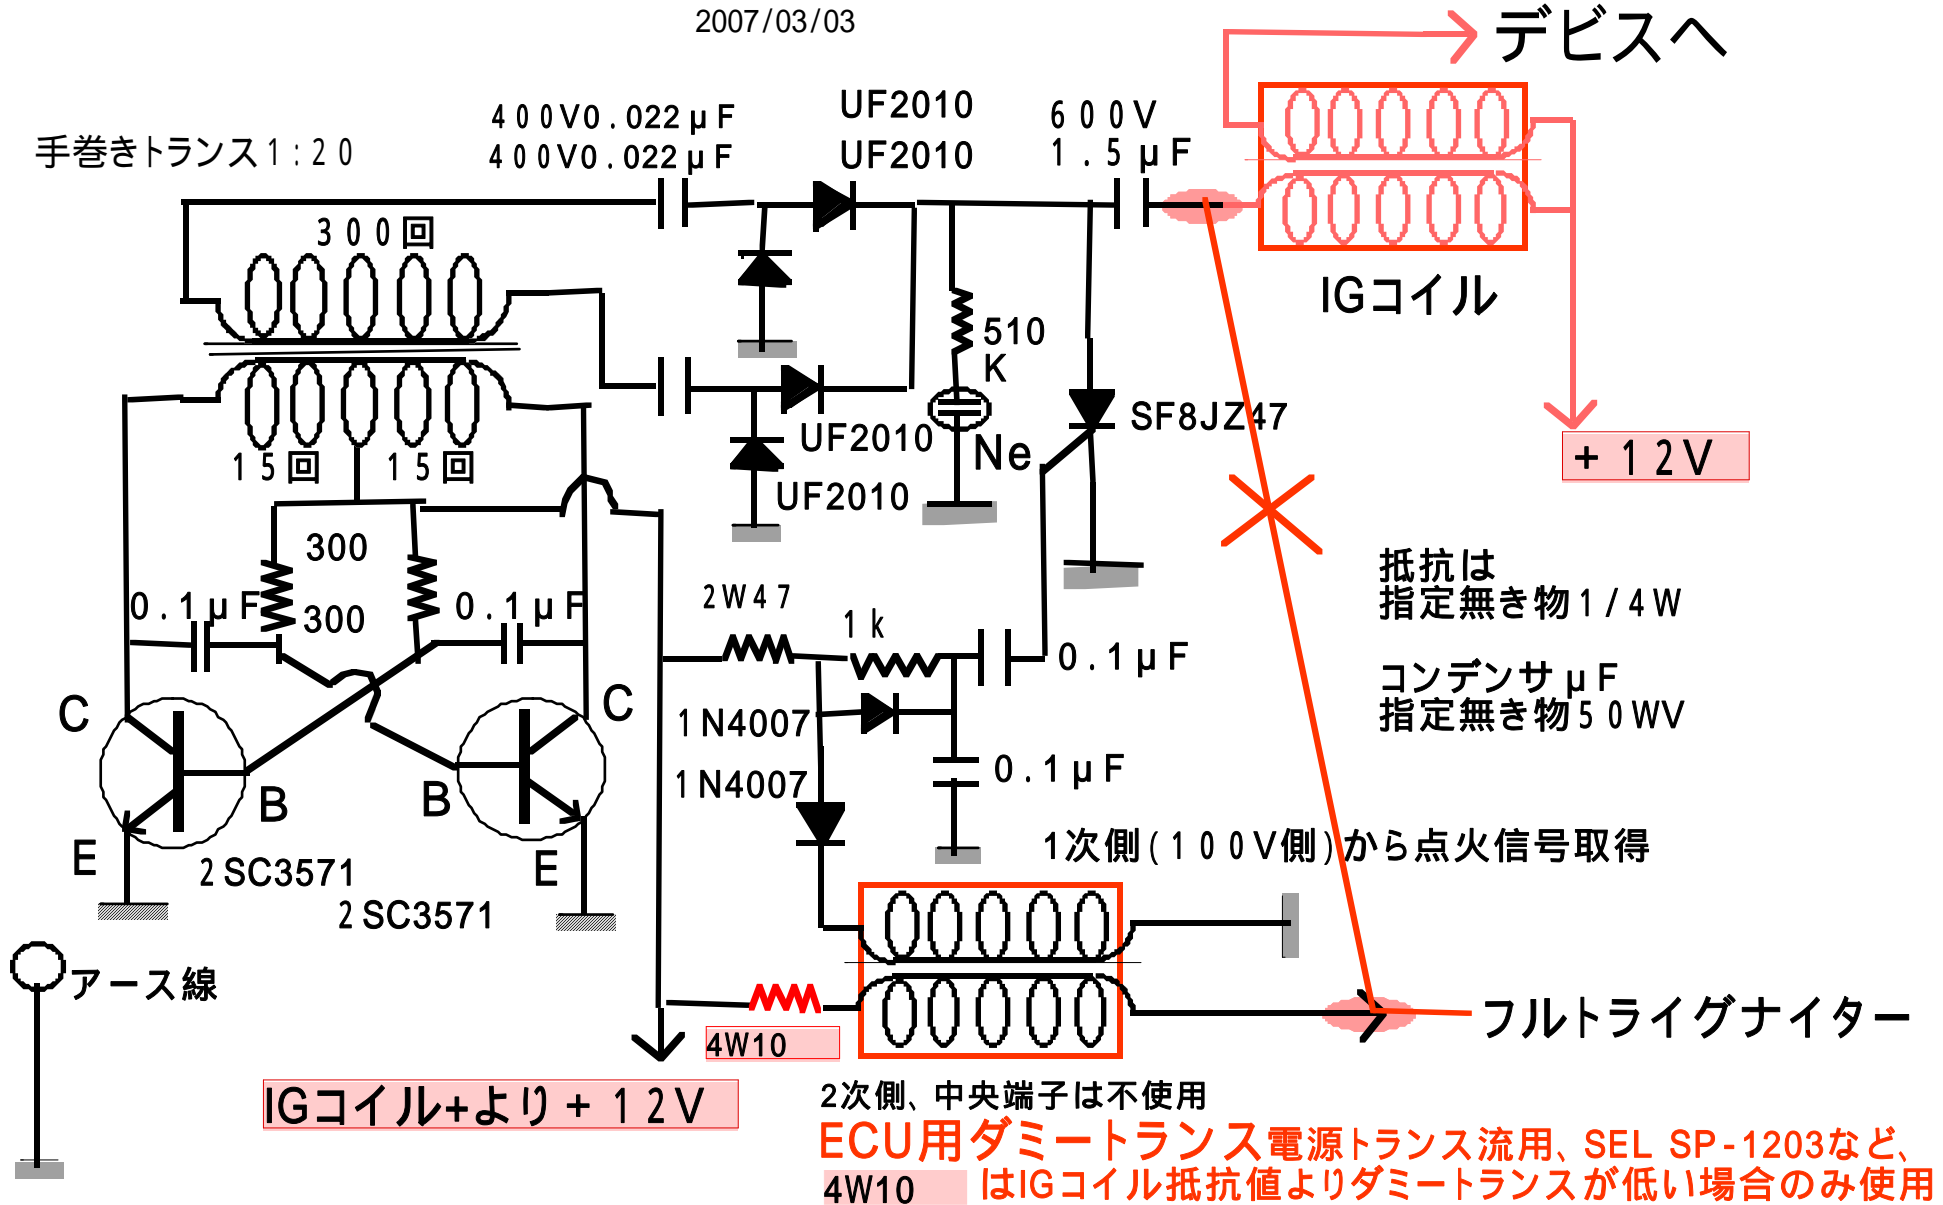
2007/03/03

デビスへ

手巻きトランス1：20

400V0.022μF
400V0.022μF

UF2010
UF2010

600V
1.5μF

300回

IGコイル

510
K

UF2010

Ne

SF8JZ47

+12V

15回　15回

UF2010

300
300

抵抗は
指定無き物1/4W

0.1μF　0.1μF

2W47

1k

0.1μF

コンデンサμF
指定無き物50WV

C　C

1N4007
1N4007

0.1μF

B　B

E　E

2SC3571
2SC3571

1次側(100V側)から点火信号取得

アース線

4W10

フルトライグナイター

IGコイル+より+12V

2次側、中央端子は不使用

ECU用ダミートランス電源トランス流用、SEL SP-1203など、

4W10 はIGコイル抵抗値よりダミートランスが低い場合のみ使用